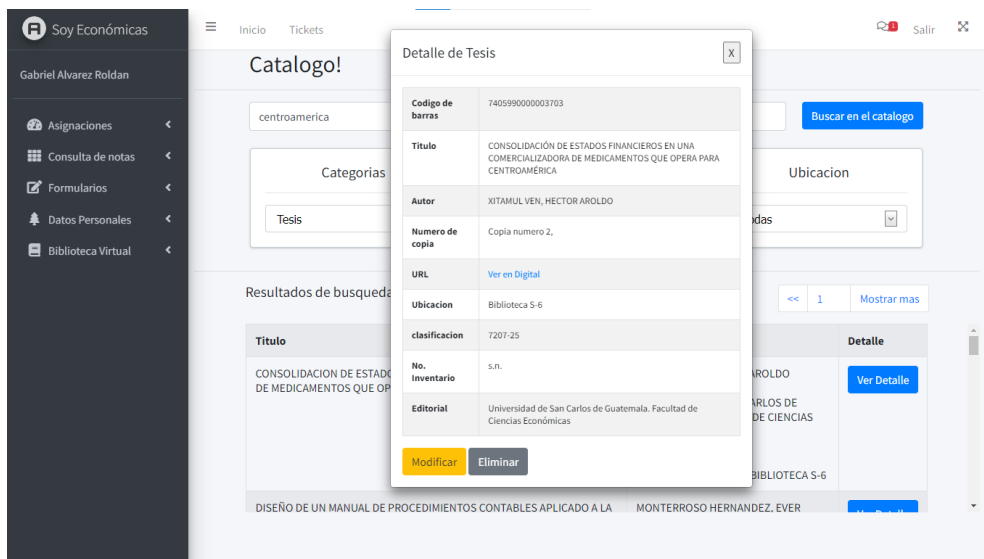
Soy Económicas

Gabriel Alvarez Roldan

Asignaciones
Consulta de notas
Formularios
Datos Personales
Biblioteca Virtual

Inicio Tickets

Salir

Catalogo!

centroamerica

Buscar en el catalogo

Categorias

Tesis

Ubicacion

odas

Resultados de busqueda

<< 1 Mostrar mas

| Titulo | | Detalle |
|---|---|---|
| CONSOLIDACION DE ESTADO DE MEDICAMENTOS QUE OP | AROLDO ARLOS DE DE CIENCIAS BIBLIOTECA S-6 | Ver Detalle |
| DISEÑO DE UN MANUAL DE PROCEDIMIENTOS CONTABLES APLICADO A LA | MONTERROSO HERNANDEZ, EVER | Ver Detalle |

Detalle de Tesis

x

| | |
|---|---|
| Codigo de barras | 7405990000003703 |
| Titulo | CONSOLIDACIÓN DE ESTADOS FINANCIEROS EN UNA COMERCIALIZADORA DE MEDICAMENTOS QUE OPERA PARA CENTROAMÉRICA |
| Autor | XITAMUL VEN, HECTOR AROLDO |
| Numero de copia | Copia numero 2, |
| URL | Ver en Digital |
| Ubicacion | Biblioteca S-6 |
| clasificacion | 7207-25 |
| No. Inventario | s.n. |
| Editorial | Universidad de San Carlos de Guatemala. Facultad de Ciencias Económicas |

Modificar Eliminar